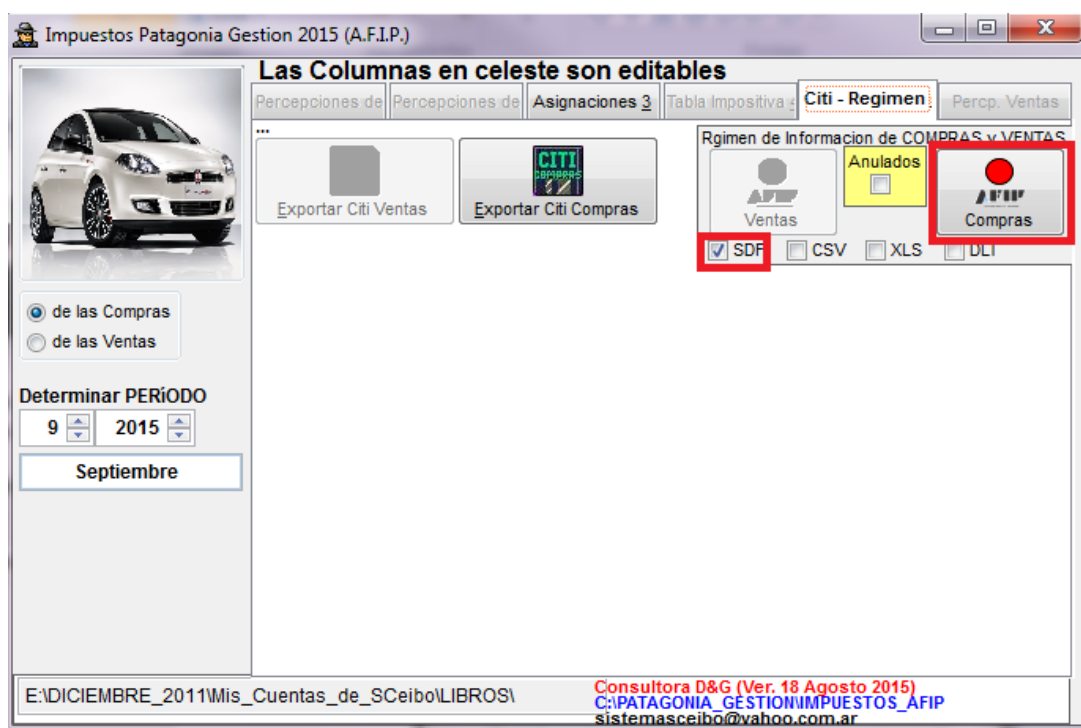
Impuestos Patagonia Gestion 2015 (A.F.I.P.)

Las Columnas en celeste son editables

Percepciones de | Percepciones de | Asignaciones 3 | Tabla Impositiva | Citi - Regimen | Percp. Ventas

...

Exportar Citi Ventas

CITI COMPRAS

Exportar Citi Compras

Rgimen de Informacion de COMPRAS y VENTAS

AFIP
Ventas

Anulados

AFIP
Compras

SDF CSV XLS DLT

de las Compras
de las Ventas

Determinar PERíODO
9 2015
Septiembre

E:\DICIEMBRE_2011\Mis_Cuentas_de_SCeibo\LIBROS\

Consultora D&G (Ver. 18 Agosto 2015)
C:\PATAGONIA_GESTION\IMPUESTOS_AFIP
sistemasceibo@yahoo.com.ar